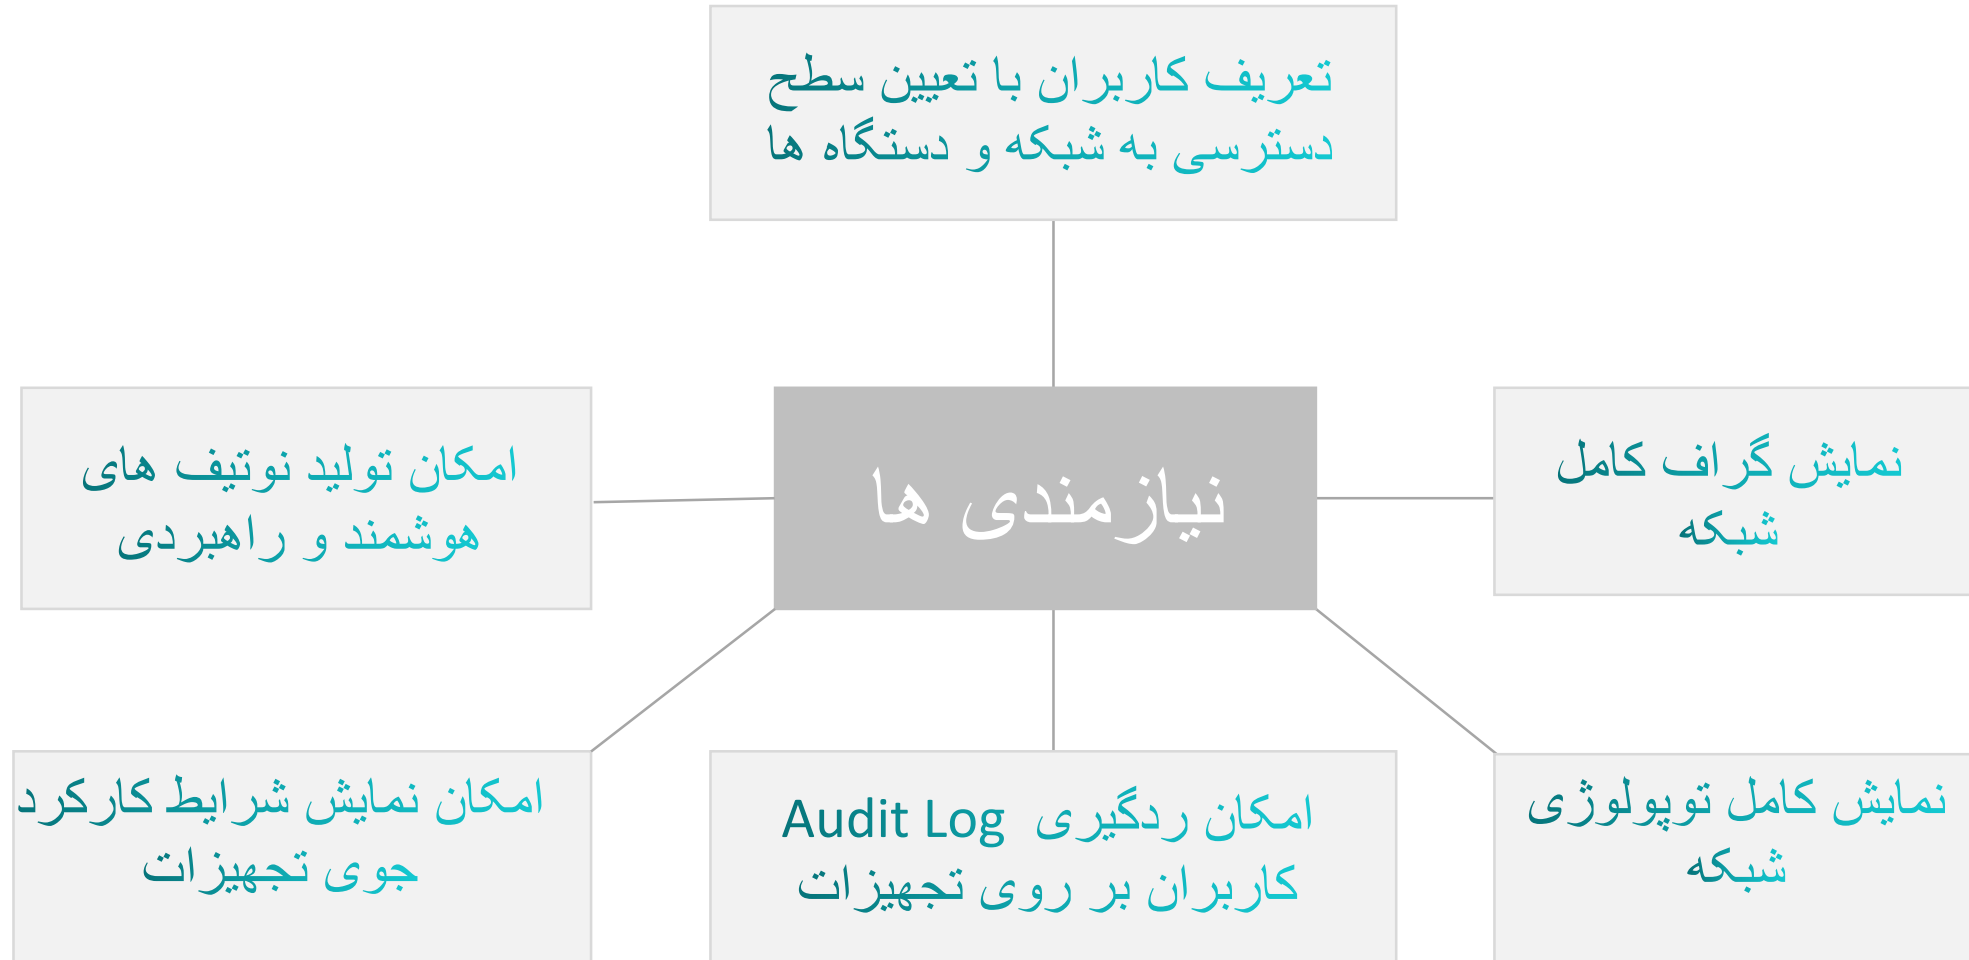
تعریف کاربران با تعیین سطح دسترسی به شبکه و دستگاه ها

امکان تولید نوتیف های هوشمند و راهبردی

نیازمندی ها

نمایش گراف کامل شبکه

امکان نمایش شرایط کارکرد جوی تجهیزات

امکان ردگیری Audit Log کاربران بر روی تجهیزات

نمایش کامل توپولوژی شبکه